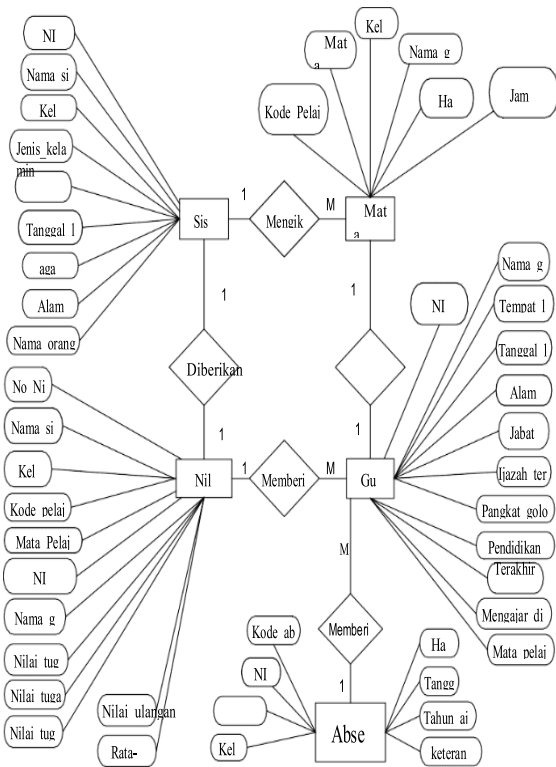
NI

Nama si

Kel

Jenis_kelamin

Tanggal l

aga

Alam

Nama orang

Kel

Mata

Nama g

Kode Pelaj

Ha

Jam

1

Sis

Mengik

M

Mata

1

1

NI

Nama g

Tempat l

Tanggal l

Alam

Jabat

Ijazah ter

Pangkat golo

Pendidikan Terakhir

Mengajar di

Mata pelaj

Diberikan

No Ni

Nama si

Kel

Kode pelaj

Mata Pelaj

NI

Nama g

Nilai tug

Nilai tuga

Nilai tug

Nilai ulangan

Rata-

1

1

Nil

Memberi

M

1

Gu

M

Memberi

Kode ab

NI

Kel

1

Abse

Ha

Tangg

Tahun ai

keteran